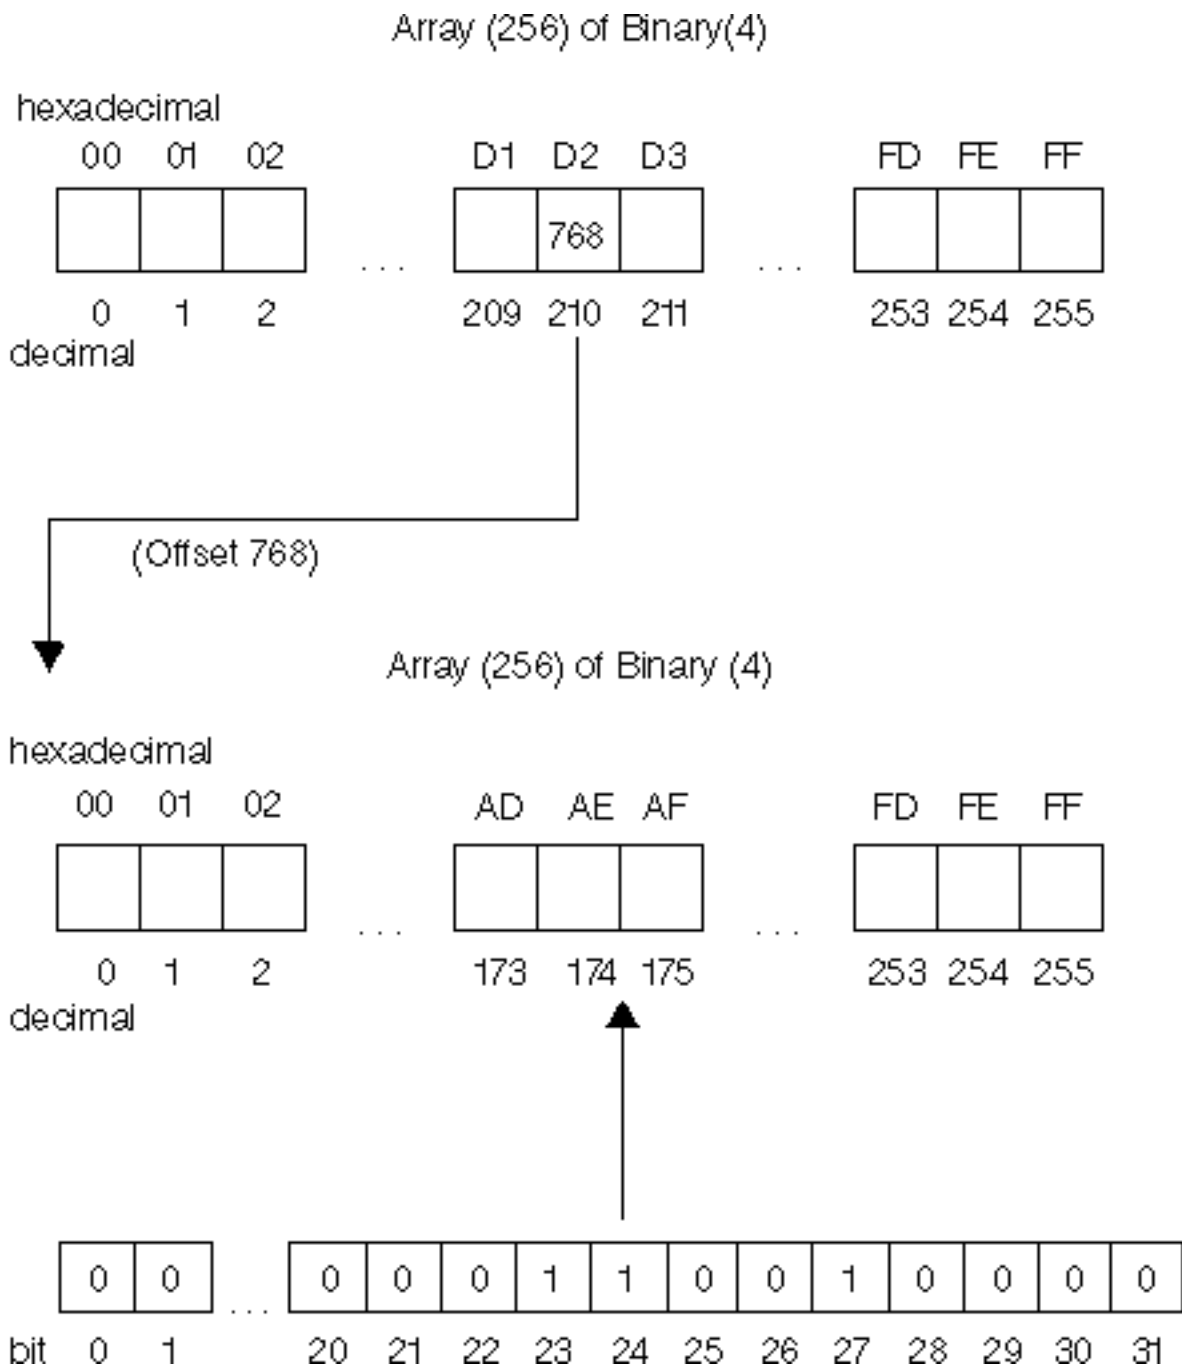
Array (256) of Binary(4)

hexadecimal

00 01 02

D1 D2 D3

FD FE FF

768

. . .

. . .

0 1 2

209 210 211

253 254 255

decimal

(Offset 768)

Array (256) of Binary (4)

hexadecimal

00 01 02

AD AE AF

FD FE FF

. . .

. . .

0 1 2

173 174 175

253 254 255

decimal

| 0 | 0 |
|---|---|

. . .

| 0 | 0 | 0 | 1 | 1 | 0 | 0 | 1 | 0 | 0 | 0 | 0 |
|---|---|---|---|---|---|---|---|---|---|---|---|

bit 0 1 20 21 22 23 24 25 26 27 28 29 30 31